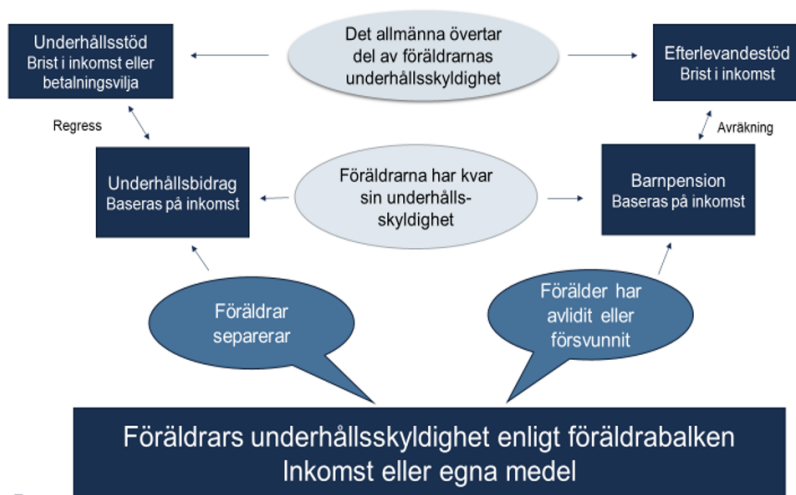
Underhållsstöd
Brist i inkomst eller betalningsvilja

Det allmänna övertar del av föräldrarnas underhållsskyldighet

Efterlevandestöd
Brist i inkomst

Regress

Avräkning

Underhållsbidrag
Baseras på inkomst

Föräldrarna har kvar sin underhålls-skyldighet

Barnpension
Baseras på inkomst

Föräldrar separerar

Förälder har avlidit eller försvunnit

Föräldrars underhållsskyldighet enligt föräldrabalken
Inkomst eller egna medel